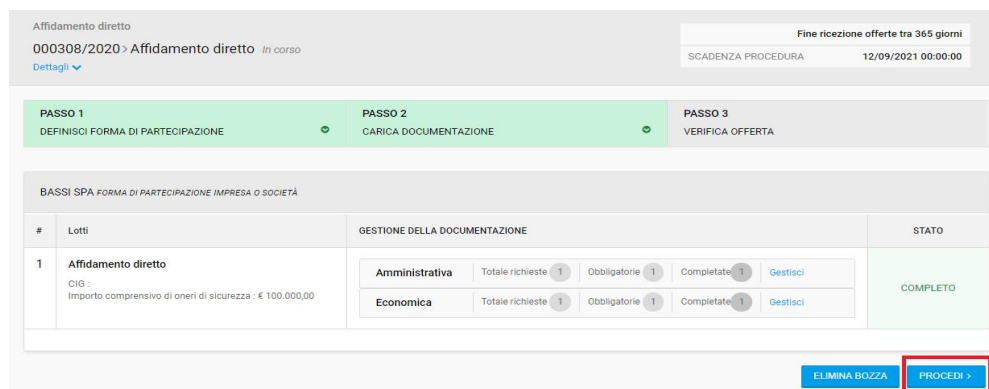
Affidamento diretto

000308/2020 > Affidamento diretto In corso

Dettagli

Fine ricezione offerte tra 365 giorni

SCADENZA PROCEDURA 12/09/2021 00:00:00

PASSO 1
DEFINISCI FORMA DI PARTECIPAZIONE

PASSO 2
CARICA DOCUMENTAZIONE

PASSO 3
VERIFICA OFFERTA

BASSI SPA FORMA DI PARTECIPAZIONE IMPRESA O SOCIETÀ

| # | Lotti | GESTIONE DELLA DOCUMENTAZIONE | STATO |
|---|---|---|---|
| 1 | Affidamento diretto CIG : Importo comprensivo di oneri di sicurezza : € 100.000,00 | Amministrativa Totale richieste 1 Obbligatorie 1 Completate 1 Gestisci<br>Economica Totale richieste 1 Obbligatorie 1 Completate 1 Gestisci | COMPLETO |

ELIMINA BOZZA

PROCEDI >